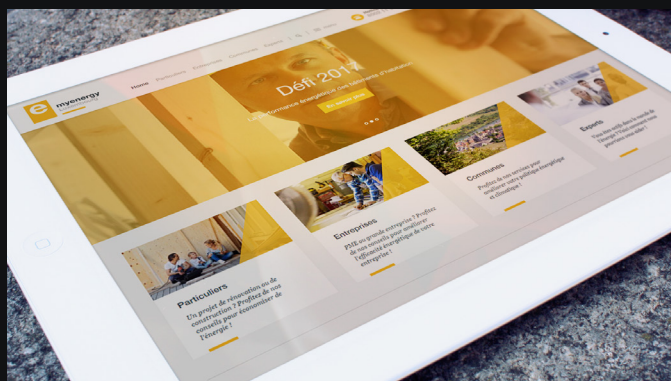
myenergy

Home

Défi 201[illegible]

Particuliers

Un projet de rénovation ou de construction ? Profitez de nos conseils pour économiser de l'énergie !

Entreprises

PME ou grande entreprise ? Profitez de nos conseils pour améliorer l'efficacité énergétique de votre entreprise !

Communes

Profitez de nos services pour améliorer votre politique énergétique et climatique !

Experts